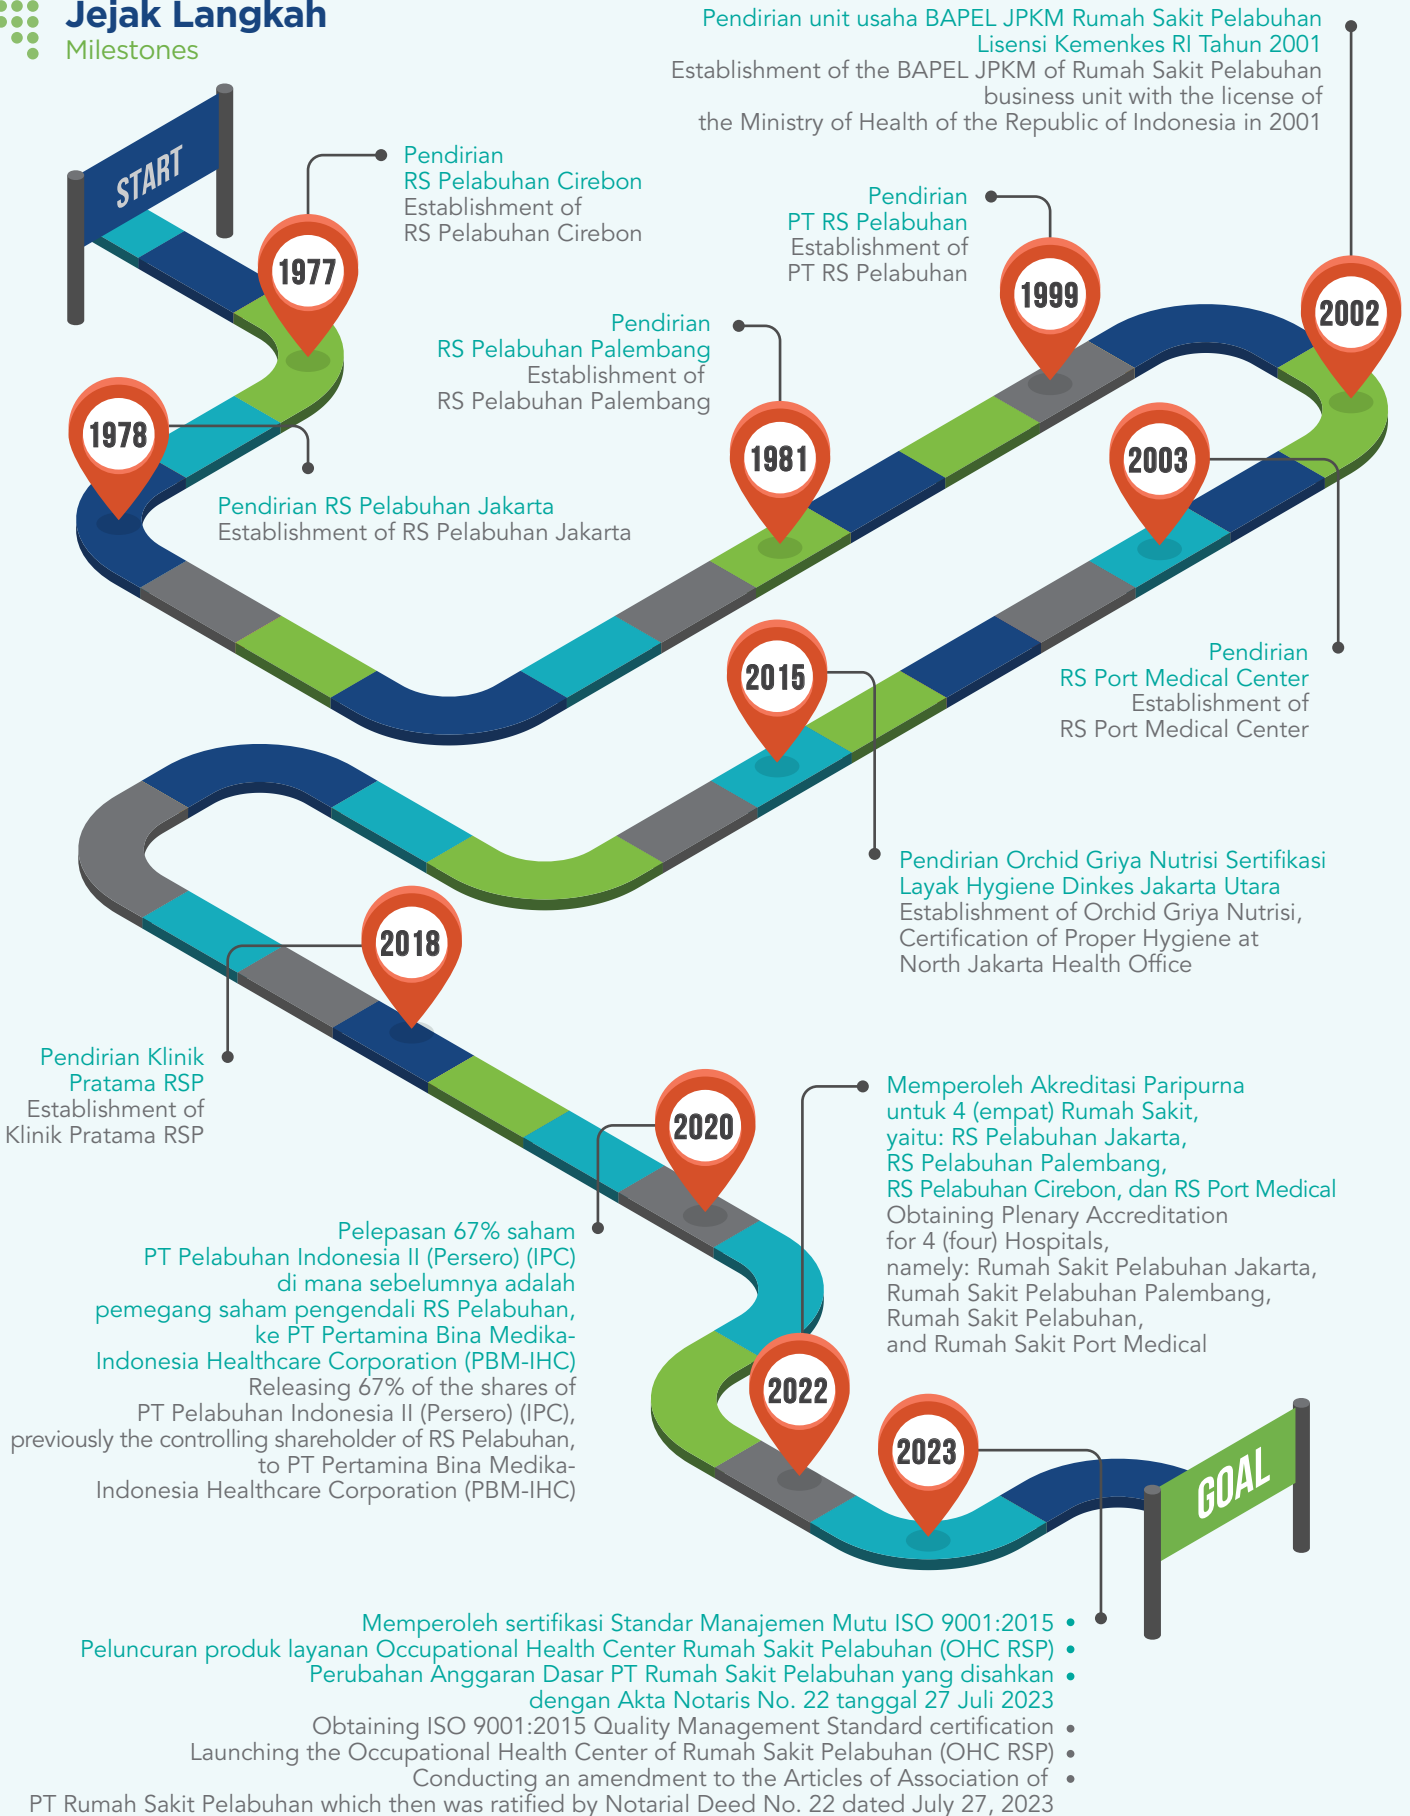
Jejak Langkah
Milestones

START

1977
Pendirian
RS Pelabuhan Cirebon
Establishment of
RS Pelabuhan Cirebon

Pendirian unit usaha BAPEL JPKM Rumah Sakit Pelabuhan
Lisensi Kemenkes RI Tahun 2001
Establishment of the BAPEL JPKM of Rumah Sakit Pelabuhan business unit with the license of the Ministry of Health of the Republic of Indonesia in 2001

Pendirian
PT RS Pelabuhan
Establishment of
PT RS Pelabuhan

1999

2002

Pendirian
RS Pelabuhan Palembang
Establishment of
RS Pelabuhan Palembang

1978
Pendirian RS Pelabuhan Jakarta
Establishment of RS Pelabuhan Jakarta

1981

2003

Pendirian
RS Port Medical Center
Establishment of
RS Port Medical Center

2015

Pendirian Orchid Griya Nutrisi Sertifikasi Layak Hygiene Dinkes Jakarta Utara
Establishment of Orchid Griya Nutrisi, Certification of Proper Hygiene at North Jakarta Health Office

2018

Pendirian Klinik
Pratama RSP
Establishment of
Klinik Pratama RSP

2020

Memperoleh Akreditasi Paripurna untuk 4 (empat) Rumah Sakit, yaitu: RS Pelabuhan Jakarta, RS Pelabuhan Palembang, RS Pelabuhan Cirebon, dan RS Port Medical
Obtaining Plenary Accreditation for 4 (four) Hospitals, namely: Rumah Sakit Pelabuhan Jakarta, Rumah Sakit Pelabuhan Palembang, Rumah Sakit Pelabuhan, and Rumah Sakit Port Medical

Pelepasan 67% saham PT Pelabuhan Indonesia II (Persero) (IPC) di mana sebelumnya adalah pemegang saham pengendali RS Pelabuhan, ke PT Pertamina Bina Medika-Indonesia Healthcare Corporation (PBM-IHC)
Releasing 67% of the shares of PT Pelabuhan Indonesia II (Persero) (IPC), previously the controlling shareholder of RS Pelabuhan, to PT Pertamina Bina Medika-Indonesia Healthcare Corporation (PBM-IHC)

2022

2023

GOAL

Memperoleh sertifikasi Standar Manajemen Mutu ISO 9001:2015 •
Peluncuran produk layanan Occupational Health Center Rumah Sakit Pelabuhan (OHC RSP) •
Perubahan Anggaran Dasar PT Rumah Sakit Pelabuhan yang disahkan dengan Akta Notaris No. 22 tanggal 27 Juli 2023 •
Obtaining ISO 9001:2015 Quality Management Standard certification •
Launching the Occupational Health Center of Rumah Sakit Pelabuhan (OHC RSP) •
Conducting an amendment to the Articles of Association of PT Rumah Sakit Pelabuhan which then was ratified by Notarial Deed No. 22 dated July 27, 2023 •